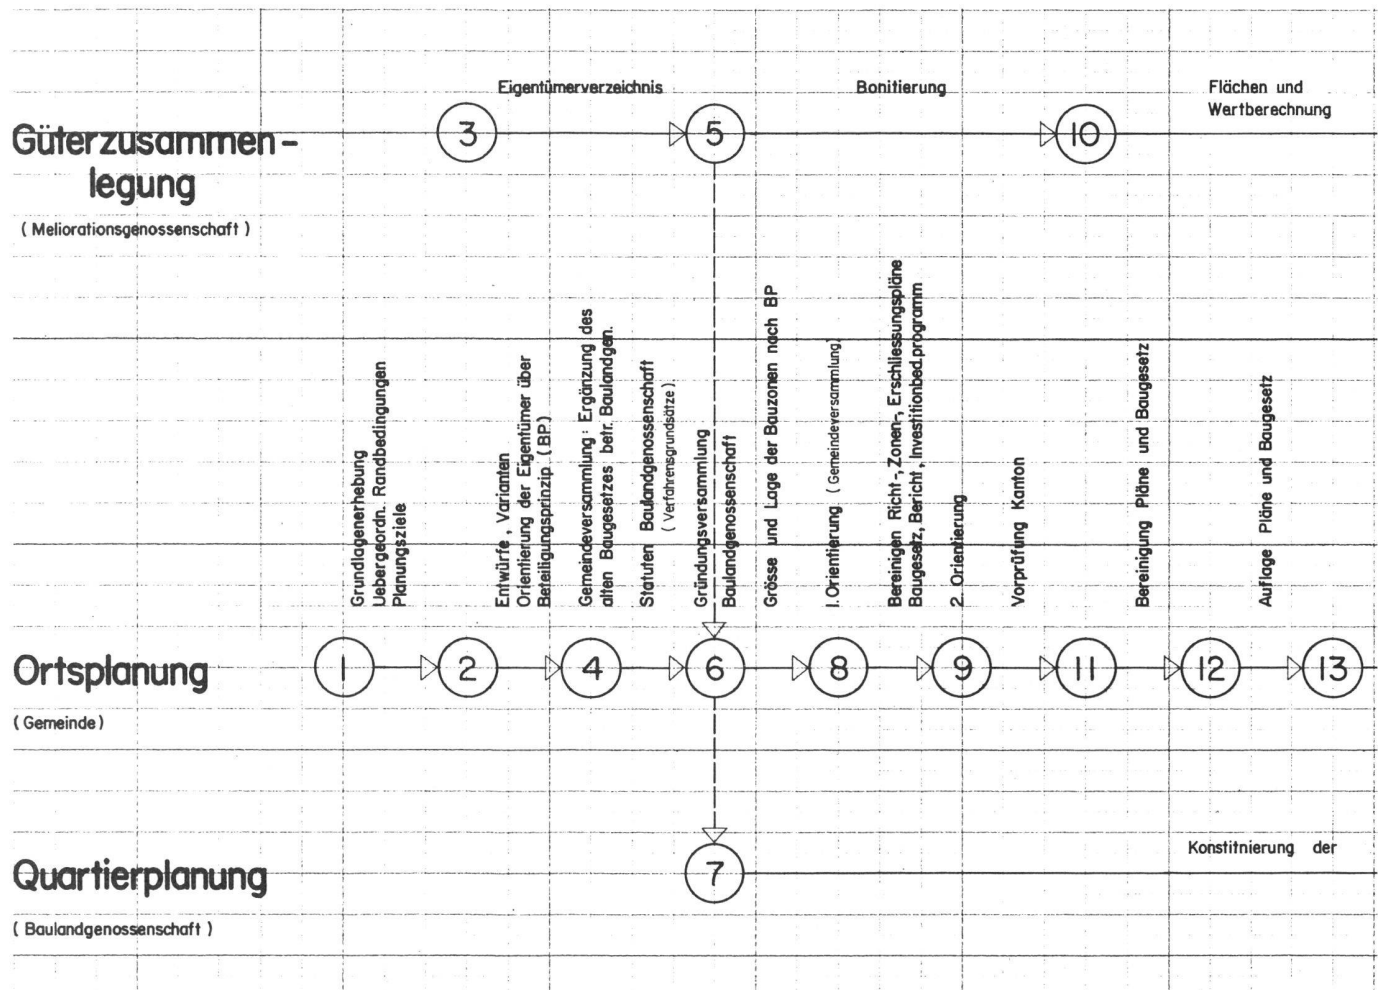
Eigentümerverzeichnis

Bonitierung

Flächen und Wertberechnung

Güterzusammenlegung

( Meliorationsgenossenschaft )

3

5

10

Grundlagenerhebung Uebergeordn. Randbedingungen Planungsziele

Entwürfe, Varianten Orientierung der Eigentümer über Beteiligungsprinzip (BP)

Gemeindeversammlung: Ergänzung des alten Baugesetzes betr. Baulandgen.

Statuten Baulandgenossenschaft ( Verfahrensgrundsätze )

Gründungsversammlung Baulandgenossenschaft

Grösse und Lage der Bauzonen nach BP

1. Orientierung ( Gemeindeversammlung )

Bereinigen Richt-, Zonen-, Erschliessungspläne Baugesetz, Bericht, Investitionbed.programm

2. Orientierung

Vorprüfung Kanton

Bereinigung Pläne und Baugesetz

Auflage Pläne und Baugesetz

Ortsplanung

( Gemeinde )

1

2

4

6

8

9

11

12

13

Konstitnierung der

Quartierplanung

( Baulandgenossenschaft )

7